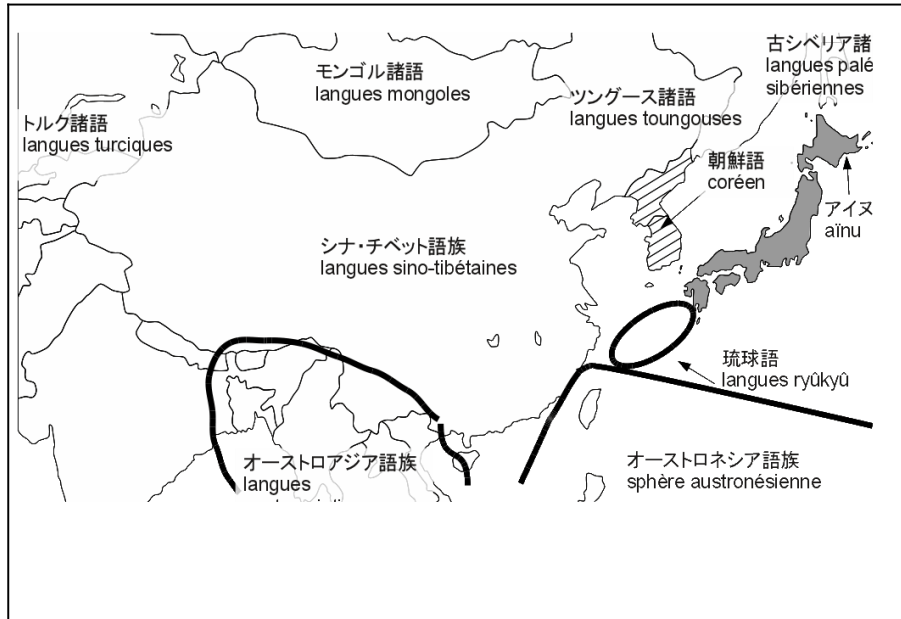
古シベリア諸
langues palé
sibériennes

モンゴル諸語
langues mongoles

トルク諸語
langues turciques

ツングース諸語
langues toungouses

朝鮮語
coréen

アイヌ
aïnu

シナ・チベット語族
langues sino-tibétaines

琉球語
langues ryûkyû

オーストロアジア語族
langues
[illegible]

オーストロネシア語族
sphère austronésienne